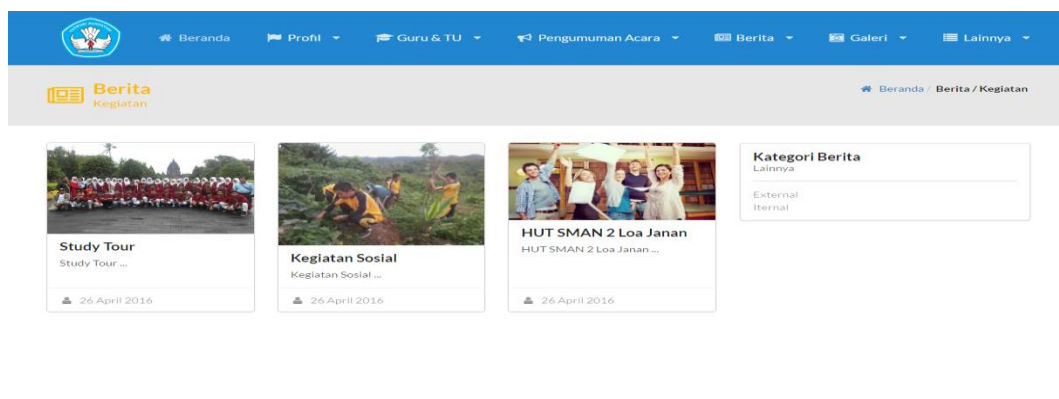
Beranda Profil Guru & TU Pengumuman Acara Berita Galeri Lainnya

Berita
Kegiatan

Beranda / Berita / Kegiatan

Study Tour
Study Tour ...
26 April 2016

Kegiatan Sosial
Kegiatan Sosial ...
26 April 2016

HUT SMAN 2 Loa Janan
HUT SMAN 2 Loa Janan ...
26 April 2016

Kategori Berita
Lainnya
External
Iternal